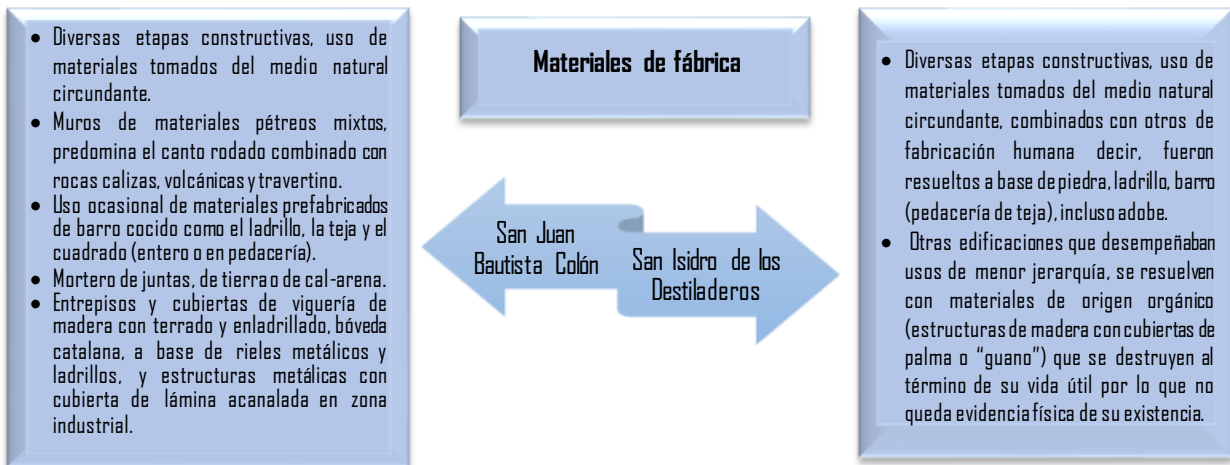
- Diversas etapas constructivas, uso de materiales tomados del medio natural circundante.
- Muros de materiales pétreos mixtos, predomina el canto rodado combinado con rocas calizas, volcánicas y travertino.
- Uso ocasional de materiales prefabricados de barro cocido como el ladrillo, la teja y el cuadrado (entero o en pedacería).
- Mortero de juntas, de tierra o de cal-arena.
- Entrepisos y cubiertas de viguería de madera con terrado y enladrillado, bóveda catalana, a base de rieles metálicos y ladrillos, y estructuras metálicas con cubierta de lámina acanalada en zona industrial.

Materiales de fábrica

San Juan Bautista Colón

San Isidro de los Destiladeros

- Diversas etapas constructivas, uso de materiales tomados del medio natural circundante, combinados con otros de fabricación humana decir, fueron resueltos a base de piedra, ladrillo, barro (pedacería de teja), incluso adobe.
- Otras edificaciones que desempeñaban usos de menor jerarquía, se resuelven con materiales de origen orgánico (estructuras de madera con cubiertas de palma o "guano") que se destruyen al término de su vida útil por lo que no queda evidencia física de su existencia.